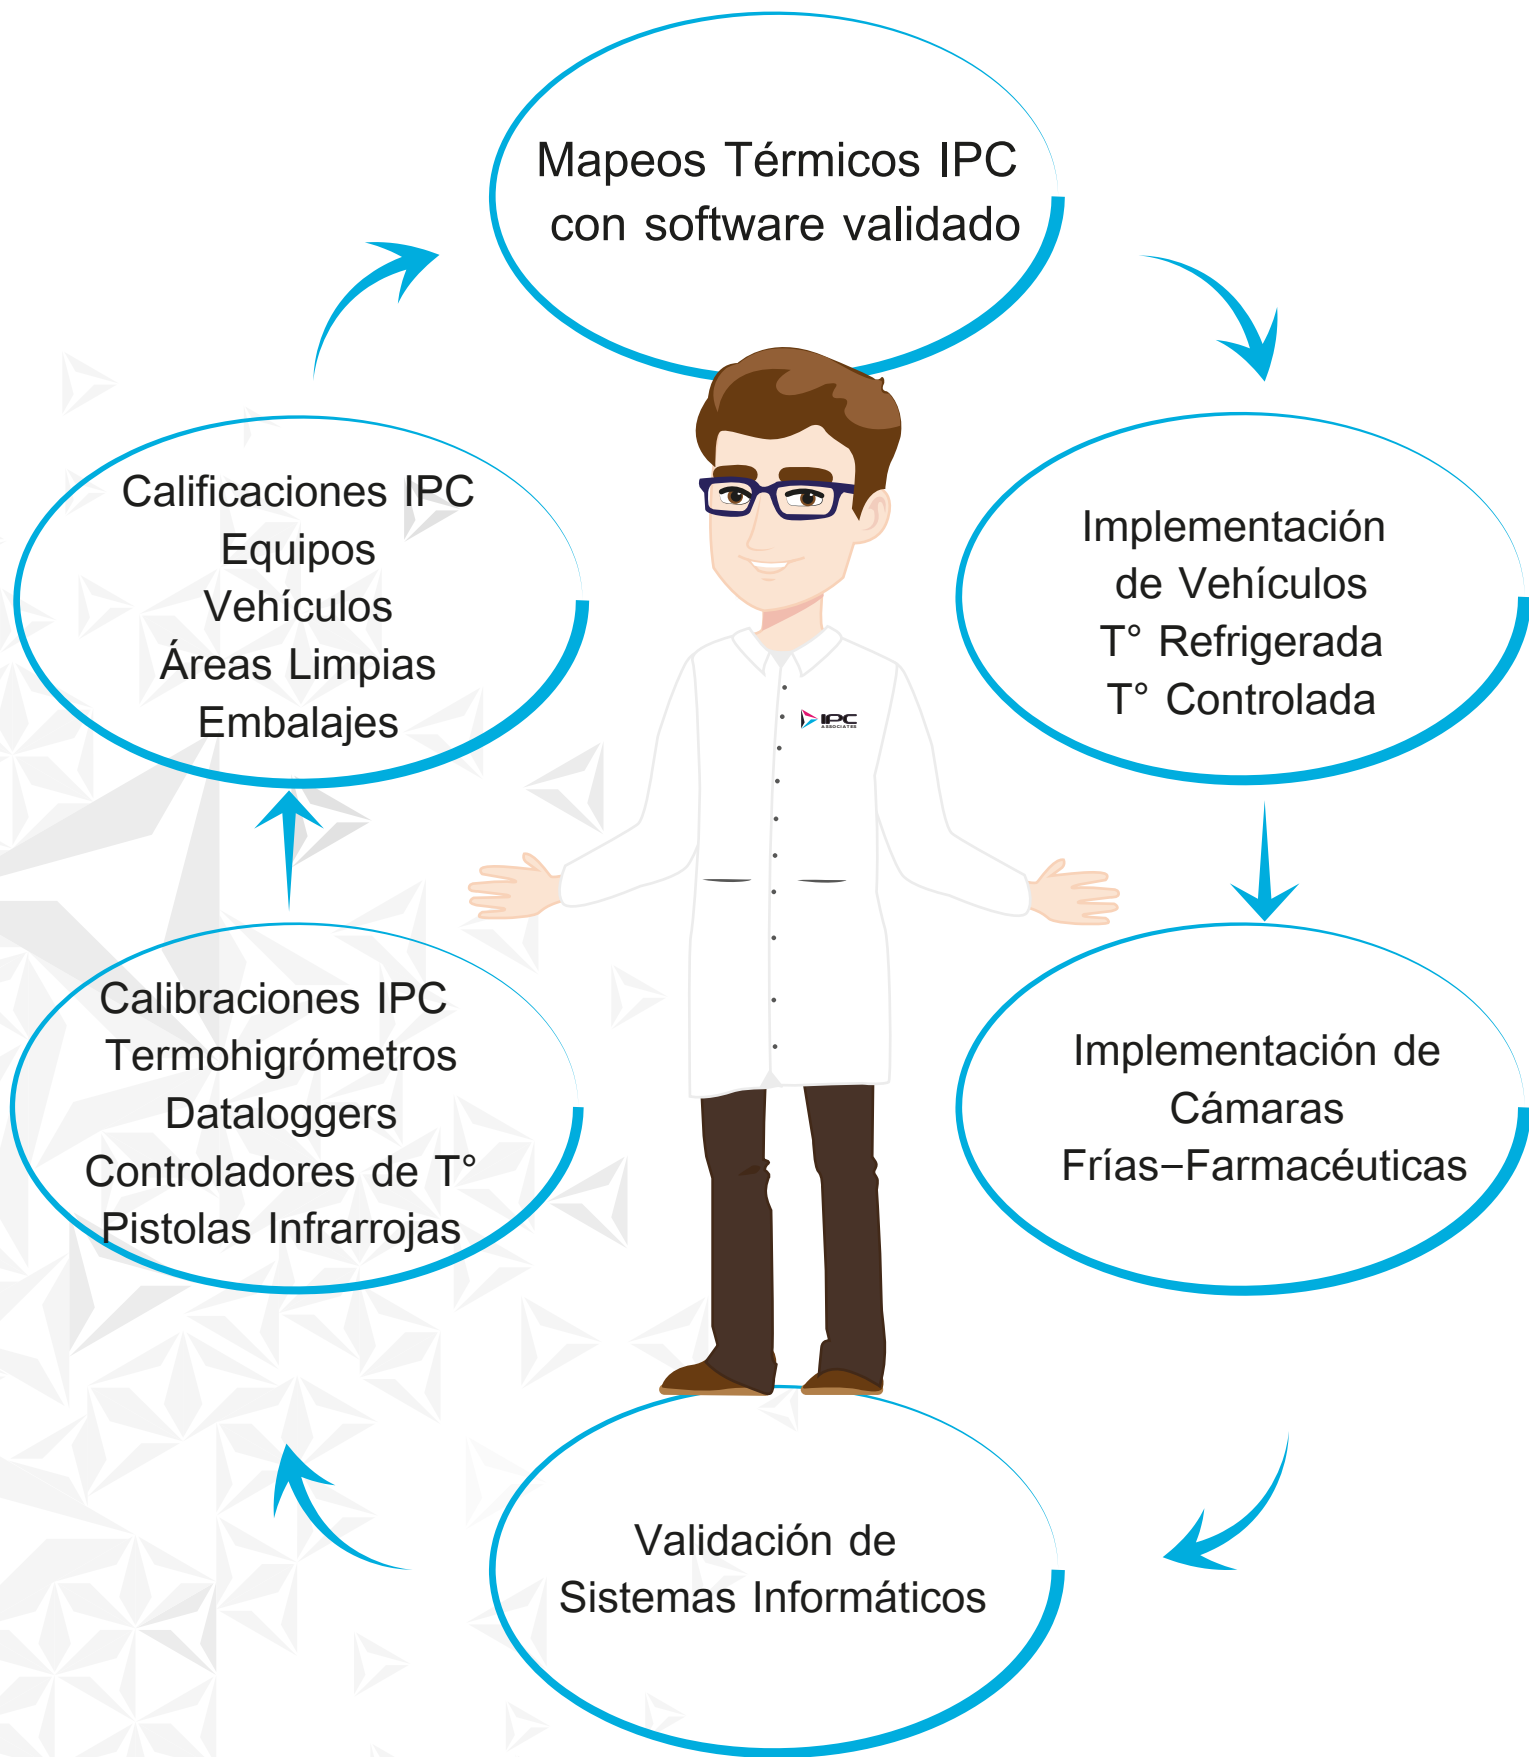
Mapeos Térmicos IPC
con software validado

Implementación
de Vehículos
T° Refrigerada
T° Controlada

Implementación de
Cámaras
Frías–Farmacéuticas

Validación de
Sistemas Informáticos

Calibraciones IPC
Termohigrómetros
Dataloggers
Controladores de T°
Pistolas Infrarrojas

Calificaciones IPC
Equipos
Vehículos
Áreas Limpias
Embalajes

IPC